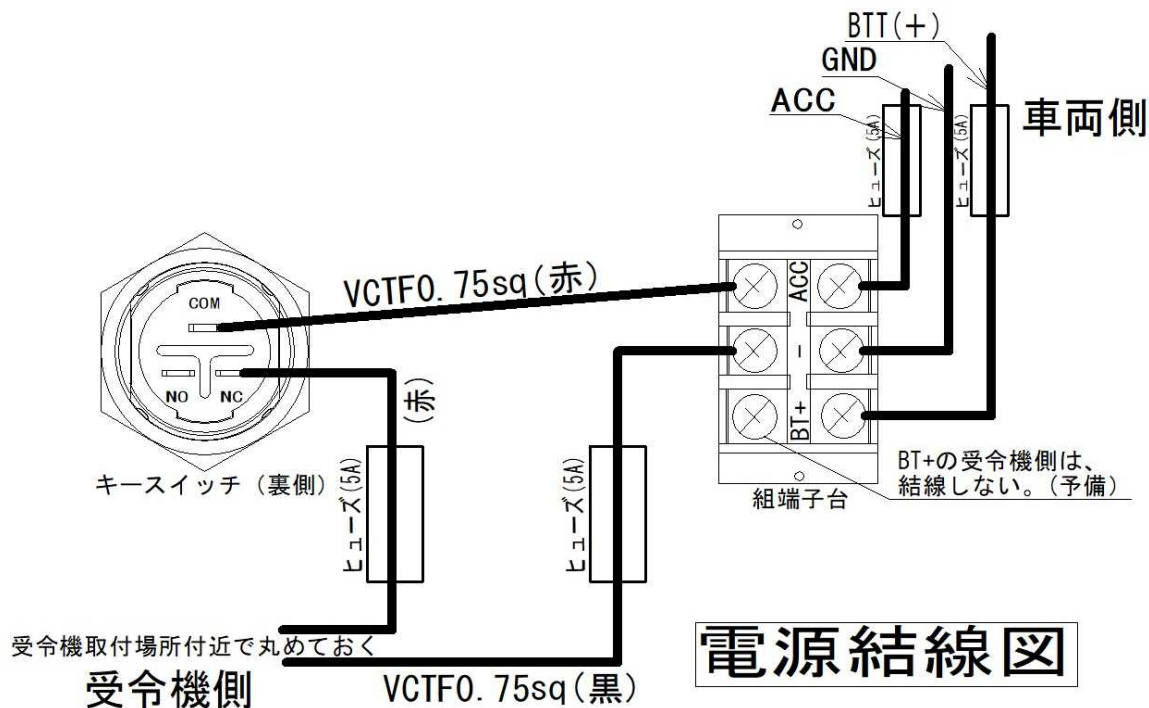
BTT(+)
GND
ACC
ヒューズ(5A)
ヒューズ(5A)
車両側

COM
NO
NC
VCTF0.75sq(赤)
ACC
−
BT+
(赤)
キースイッチ（裏側）
ヒューズ(5A)
ヒューズ(5A)
BT+の受令機側は、結線しない。（予備）
組端子台

受令機取付場所付近で丸めておく
受令機側
VCTF0.75sq(黒)
電源結線図